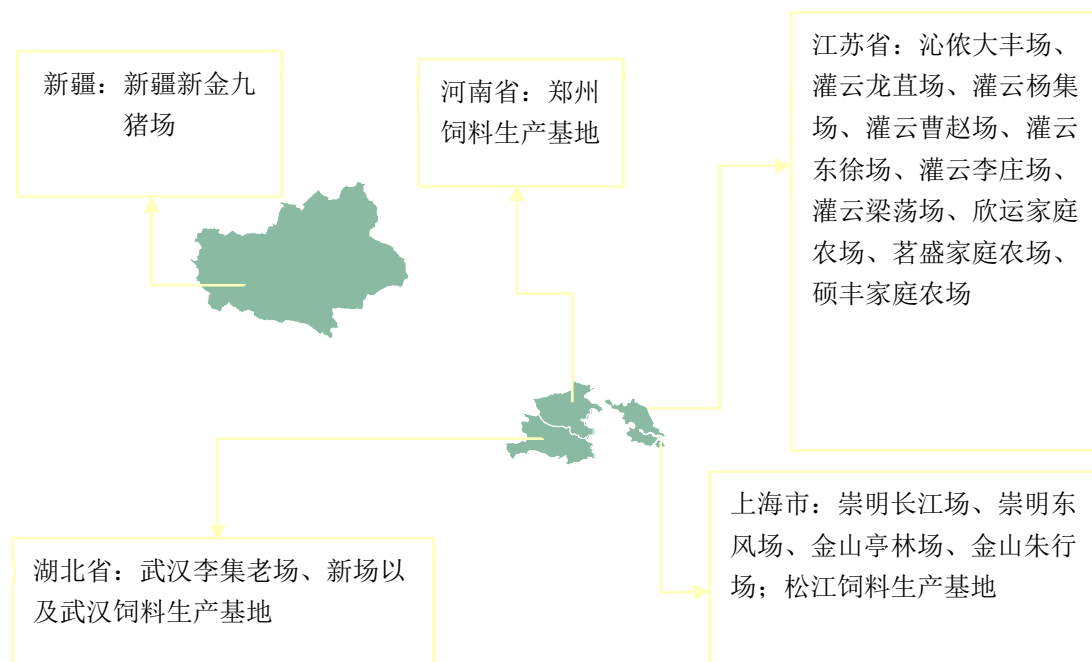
新疆：新疆新金九猪场

河南省：郑州饲料生产基地

江苏省：沁侬大丰场、灌云龙苴场、灌云杨集场、灌云曹赵场、灌云东徐场、灌云李庄场、灌云梁荡场、欣运家庭农场、茗盛家庭农场、硕丰家庭农场

湖北省：武汉李集老场、新场以及武汉饲料生产基地

上海市：崇明长江场、崇明东风场、金山亭林场、金山朱行场；松江饲料生产基地